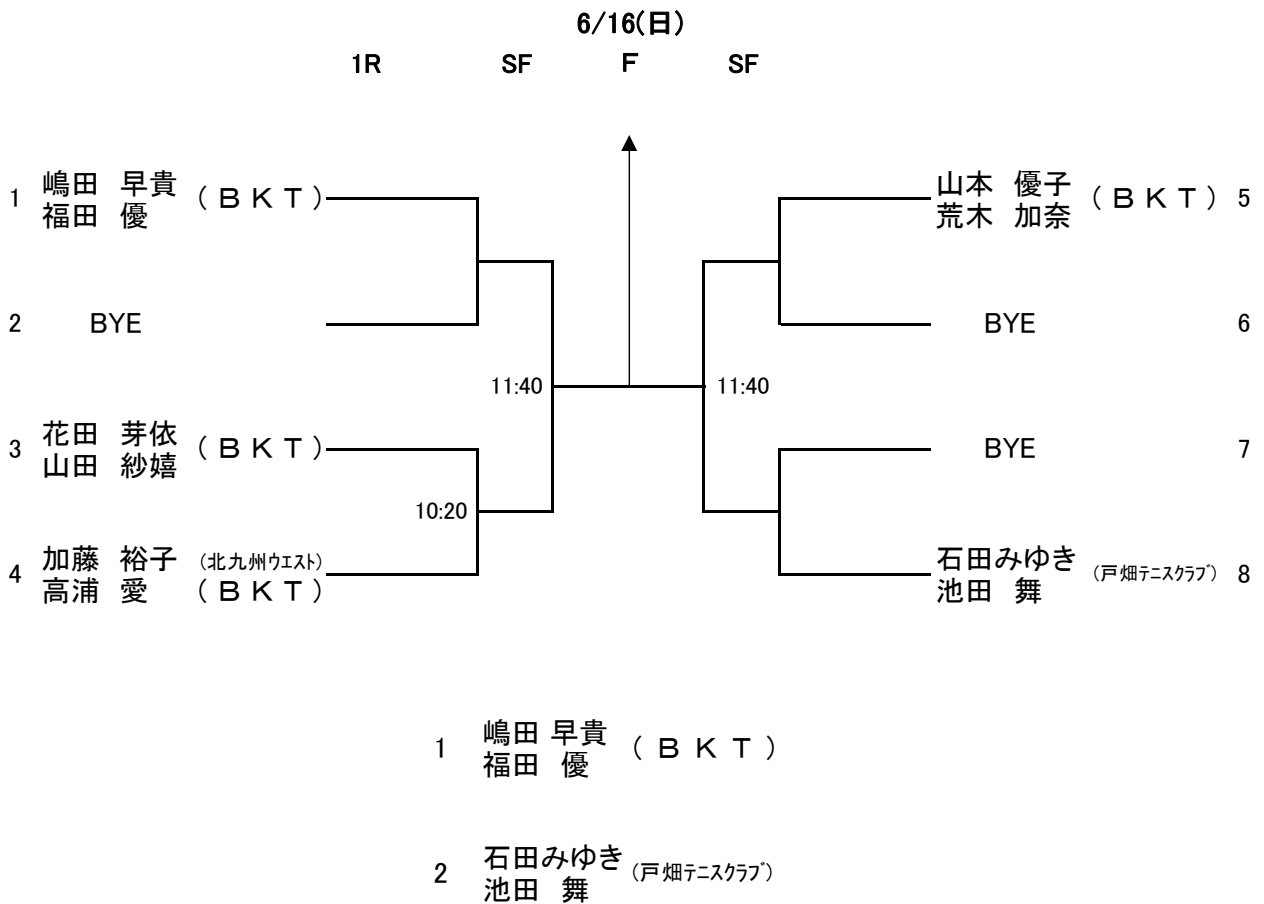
6/16(日)

1R SF F SF

1 嶋田 早貴 福田 優 （ＢＫＴ）

2 BYE

3 花田 芽依 山田 紗嬉 （ＢＫＴ）

10:20

4 加藤 裕子 (北九州ウエスト) 高浦 愛 （ＢＫＴ）

11:40

11:40

山本 優子 荒木 加奈 （ＢＫＴ） 5

BYE 6

BYE 7

石田みゆき 池田 舞 (戸畑テニスクラブ) 8

1 嶋田 早貴 福田 優 （ＢＫＴ）

2 石田みゆき 池田 舞 (戸畑テニスクラブ)